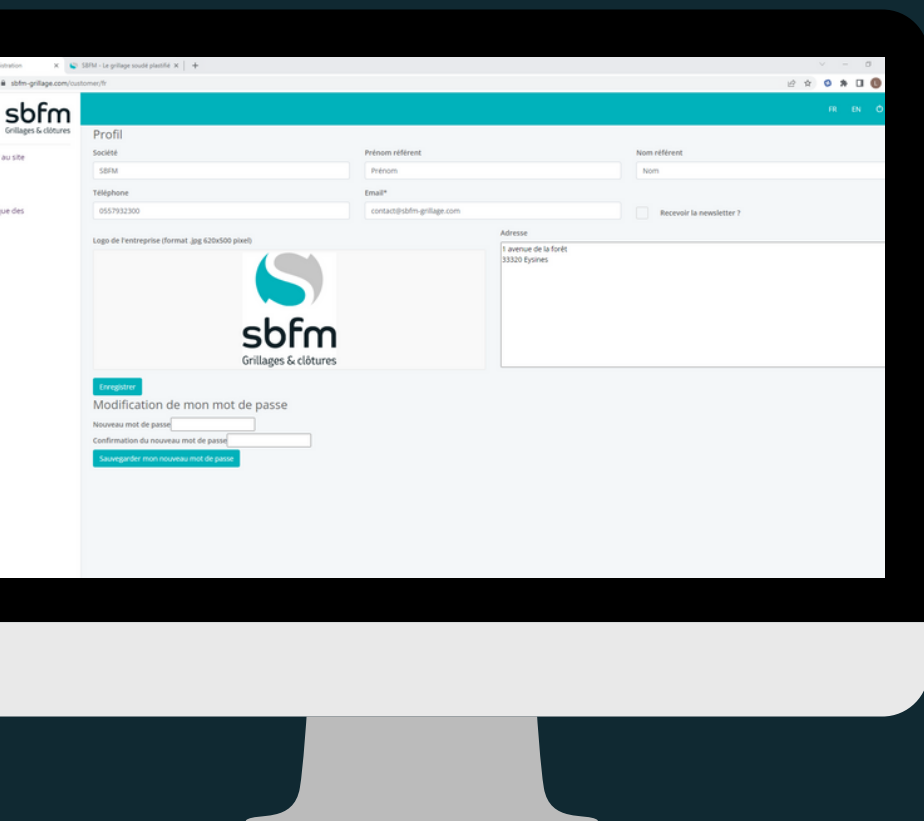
istration
SBFM - Le grillage soudé plastifié
sbfm-grillage.com/customer/fr
sbfm
Grillages & clôtures
au site
ue des
FR EN
Profil
Société
SBFM
Prénom référent
Prénom
Nom référent
Nom
Téléphone
0557932300
Email*
contact@sbfm-grillage.com
Recevoir la newsletter ?
Logo de l'entreprise (format .jpg 620x500 pixel)
sbfm
Grillages & clôtures
Adresse
1 avenue de la forêt
33320 Eysines
Enregistrer
Modification de mon mot de passe
Nouveau mot de passe
Confirmation du nouveau mot de passe
Sauvegarder mon nouveau mot de passe